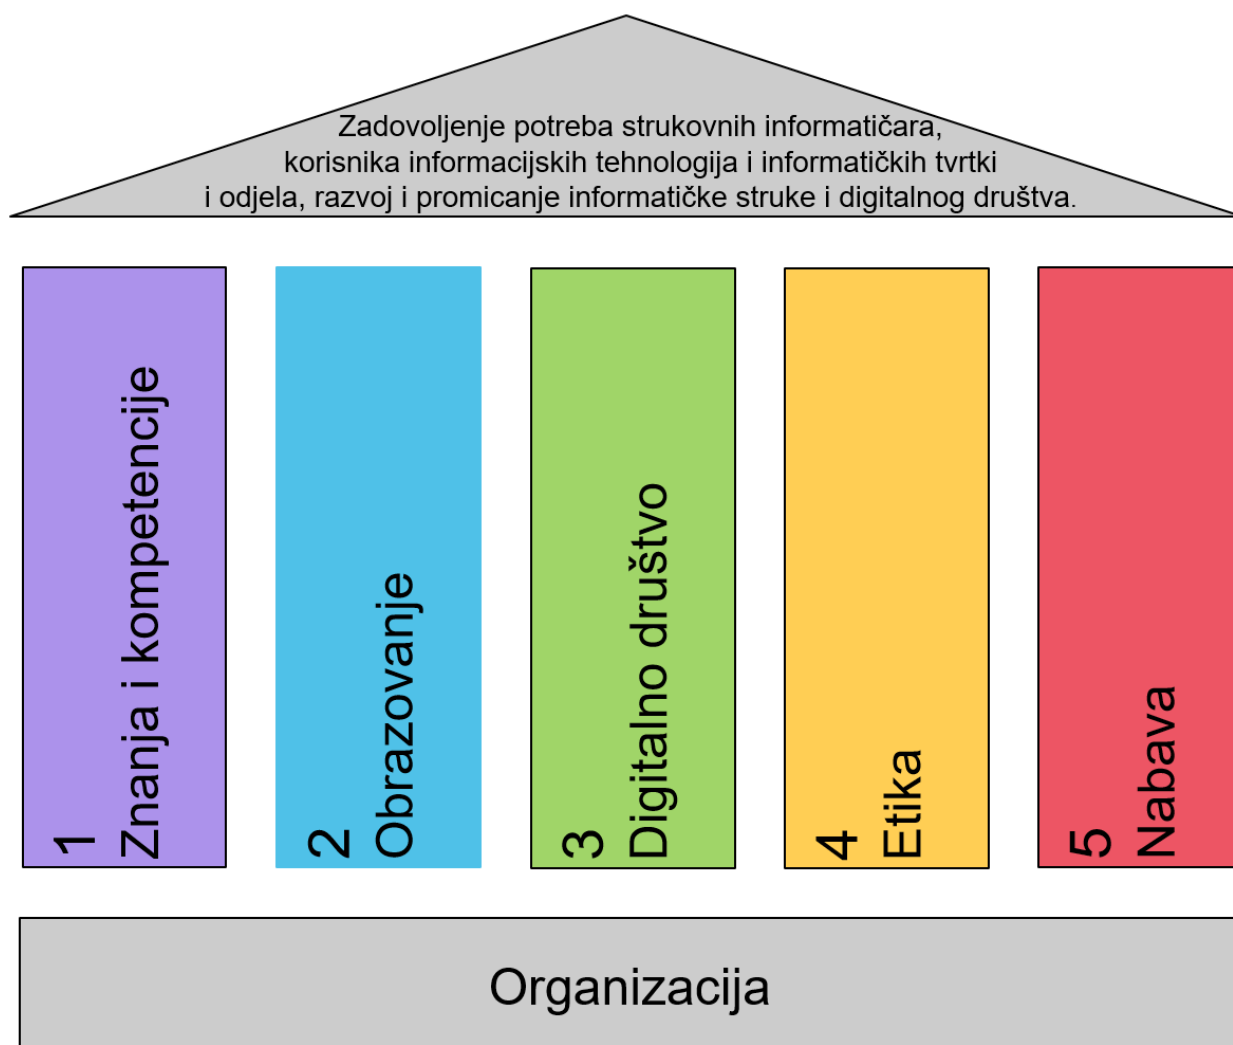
Zadovoljenje potreba strukovnih informatičara, korisnika informacijskih tehnologija i informatičkih tvrtki i odjela, razvoj i promicanje informatičke struke i digitalnog društva.

1
Znanja i kompetencije

2
Obrazovanje

3
Digitalno društvo

4
Etika

5
Nabava

Organizacija